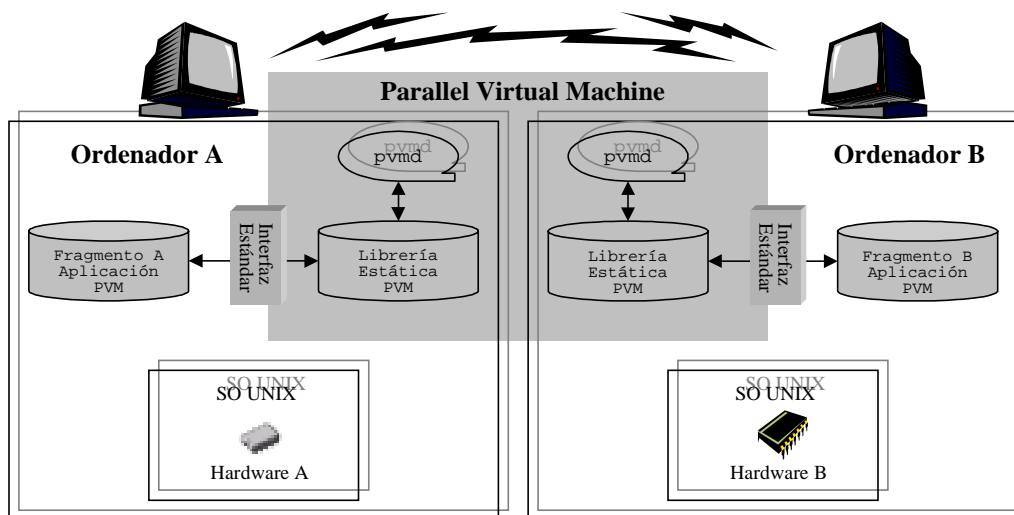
Parallel Virtual Machine

Ordenador A

pvmd
pvmd

Fragmento A
Aplicación
PVM

Interfaz
Estándar

Librería
Estática
PVM

SO UNIX
SO UNIX

Hardware A

pvmd
pvmd

Ordenador B

Librería
Estática
PVM

Interfaz
Estándar

Fragmento B
Aplicación
PVM

SO UNIX
SO UNIX

Hardware B